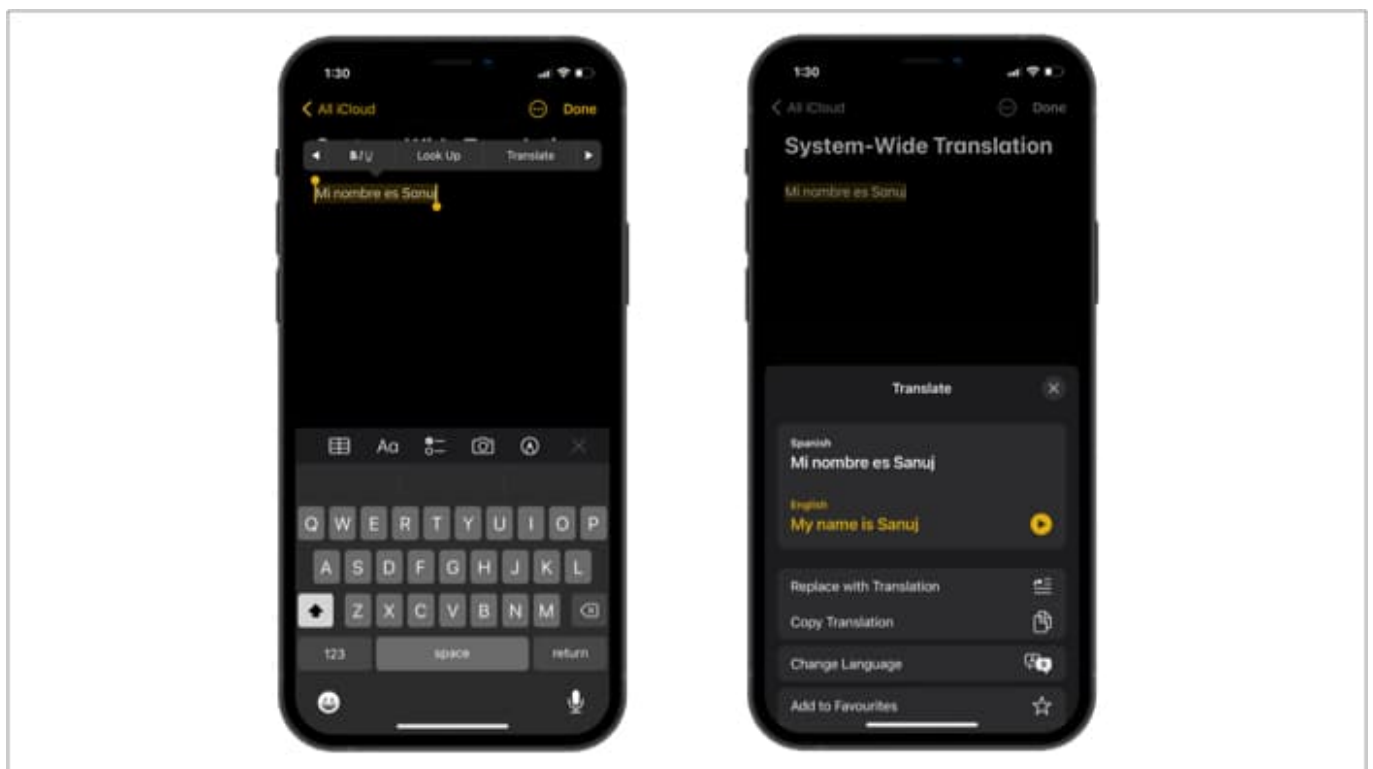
1:30

< All iCloud Done

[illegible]

BIU Look Up Translate

Mi nombre es Sanuj

Aa

Q W E R T Y U I O P
A S D F G H J K L
Z X C V B N M
123 space return

1:30

< All iCloud Done

System-Wide Translation

Mi nombre es Sanuj

Translate

Spanish
Mi nombre es Sanuj

English
My name is Sanuj

Replace with Translation
Copy Translation
Change Language
Add to Favourites